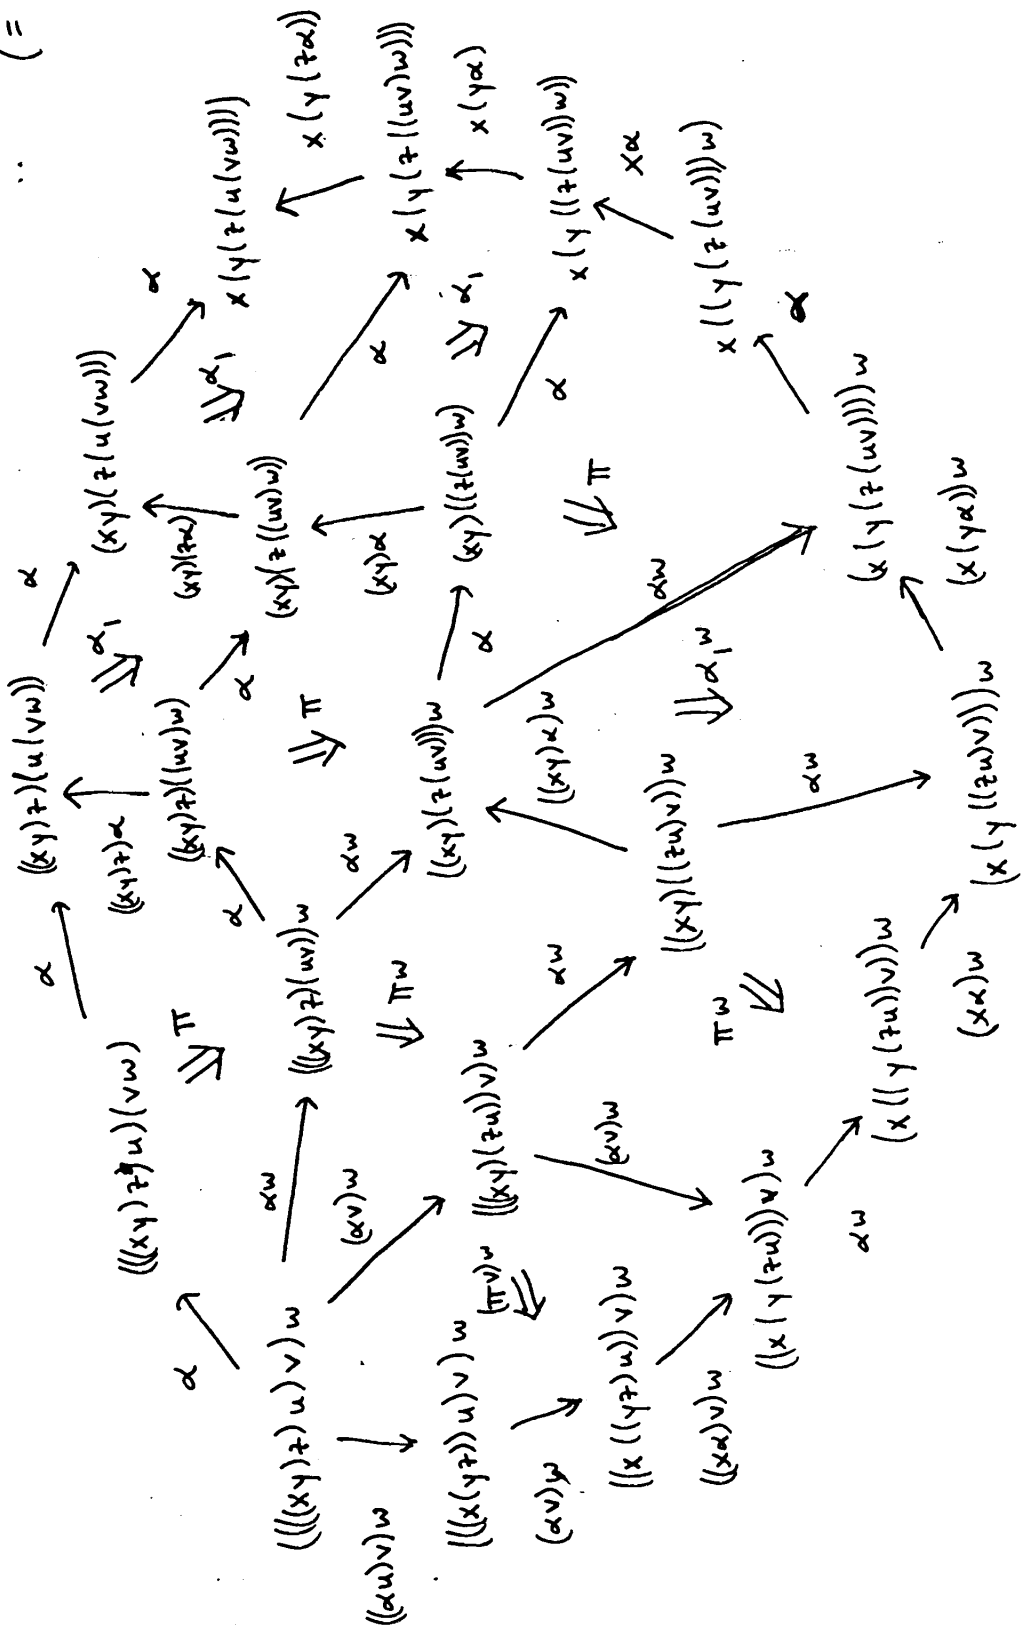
$=$

$(((xy)z)u)v)w$

$((xy)z)u)(vw)$

$((xy)z)(u(vw))$

$(xy)(z(u(vw)))$

$x(y(z(u(vw))))$

$((xy)z)((uv)w)$

$(xy)(z((uv)w))$

$x(y(z((uv)w)))$

$((xy)z)(uv))w$

$((xy)(z(uv)))w$

$(xy)((z(uv))w)$

$x(y((z(uv))w))$

$x((y(z(uv)))w)$

$((x(yz))u)v)w$

$((x((yz)u))v)w$

$((xy)(zu))v)w$

$((xy)((zu)v))w$

$((x(y(zu)))v)w$

$(x((y(zu))v))w$

$(x(y((zu)v)))w$

$(x(y(z(uv))))w$

$\alpha$

$\alpha$

$\alpha$

$\alpha$

$\alpha$

$\alpha$

$\alpha$

$\alpha$

$\alpha w$

$\alpha w$

$\alpha w$

$\alpha w$

$\alpha w$

$\alpha w$

$((xy)z)\alpha$

$(xy)(z\alpha)$

$(xy)\alpha$

$x(y(z\alpha))$

$x(y\alpha)$

$x\alpha$

$((xy)\alpha)w$

$(x(y\alpha))w$

$(x\alpha)w$

$((x\alpha)v)w$

$((\alpha u)v)w$

$(\alpha v)w$

$(\alpha v)w$

$(\alpha v)w$

$\Rrightarrow \pi$

$\Rrightarrow \pi$

$\Rrightarrow \pi$

$\Rrightarrow \pi w$

$\Rrightarrow \pi w$

$(\pi v)w$

$\Rrightarrow \alpha_1$

$\Rrightarrow \alpha_1$

$\Rrightarrow \alpha_1$

$\Rrightarrow \alpha_1 w$